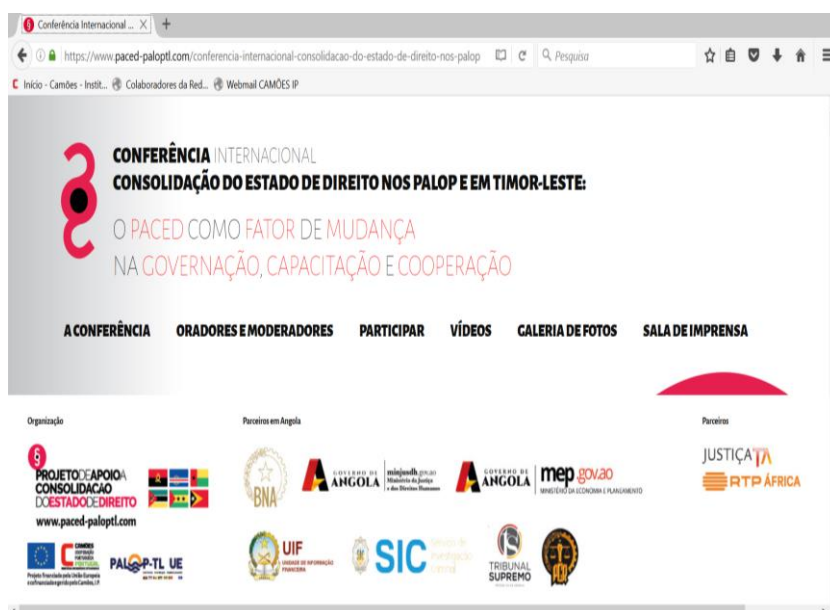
Conferência Internacional ... ×

https://www.paced-paloptl.com/conferencia-internacional-consolidacao-do-estado-de-direito-nos-palop

Pesquisa

Início - Camões - Instit... Colaboradores da Red... Webmail CAMÕES IP

CONFERÊNCIA INTERNACIONAL
CONSOLIDAÇÃO DO ESTADO DE DIREITO NOS PALOP E EM TIMOR-LESTE:

O PACED COMO FATOR DE MUDANÇA
NA GOVERNAÇÃO, CAPACITAÇÃO E COOPERAÇÃO

A CONFERÊNCIA ORADORES E MODERADORES PARTICIPAR VÍDEOS GALERIA DE FOTOS SALA DE IMPRENSA

Organização

PROJETO DE APOIO À CONSOLIDAÇÃO DO ESTADO DE DIREITO
www.paced-paloptl.com

CAMÕES
PALOP-TL UE
Projeto financiado pela União Europeia e cofinanciado e gerido pelo Camões, I.P.

Parceiros em Angola

BNA
GOVERNO DE ANGOLA minjusdh.gov.ao Ministério da Justiça e dos Direitos Humanos
GOVERNO DE ANGOLA mep.gov.ao MINISTÉRIO DA ECONOMIA E PLANEAMENTO
UIF UNIDADE DE INFORMAÇÃO FINANCEIRA
SIC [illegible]
TRIBUNAL SUPREMO

Parceiros

JUSTIÇA TA
RTP ÁFRICA